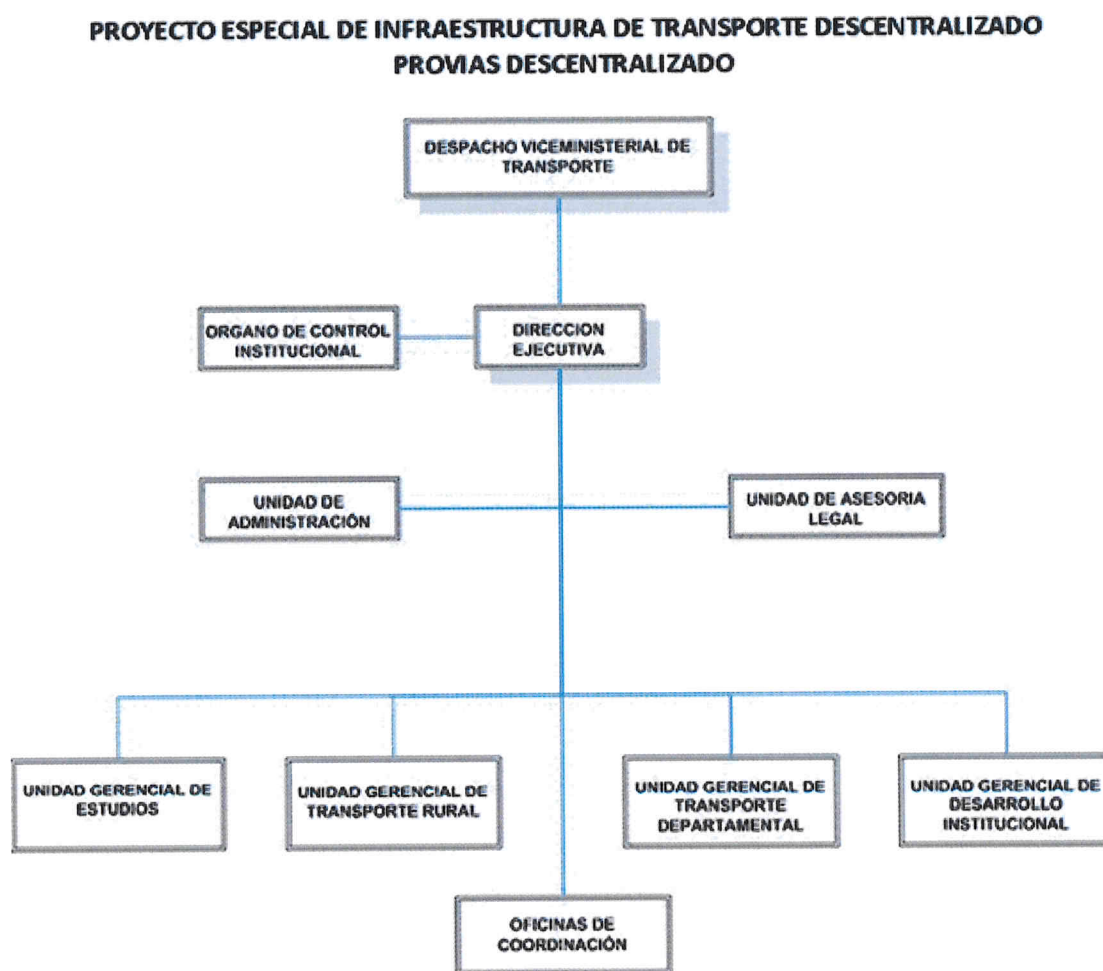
PROYECTO ESPECIAL DE INFRAESTRUCTURA DE TRANSPORTE DESCENTRALIZADO
PROVIAS DESCENTRALIZADO

DESPACHO VICEMINISTERIAL DE TRANSPORTE

ORGANO DE CONTROL INSTITUCIONAL

DIRECCION EJECUTIVA

UNIDAD DE ADMINISTRACIÓN

UNIDAD DE ASESORIA LEGAL

UNIDAD GERENCIAL DE ESTUDIOS

UNIDAD GERENCIAL DE TRANSPORTE RURAL

UNIDAD GERENCIAL DE TRANSPORTE DEPARTAMENTAL

UNIDAD GERENCIAL DE DESARROLLO INSTITUCIONAL

OFICINAS DE COORDINACIÓN